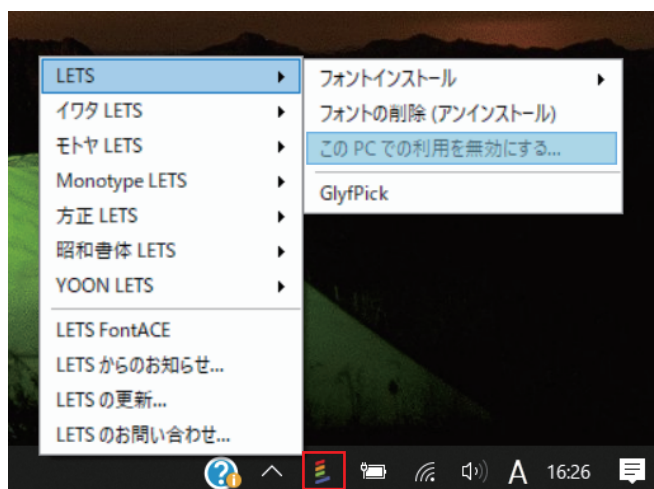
LETS
イワタ LETS
モトヤ LETS
Monotype LETS
方正 LETS
昭和書体 LETS
YOON LETS
LETS FontACE
LETS からのお知らせ...
LETS の更新...
LETS のお問い合わせ...

フォントインストール
フォントの削除 (アンインストール)
この PC での利用を無効にする...
GlyfPick

A 16:26